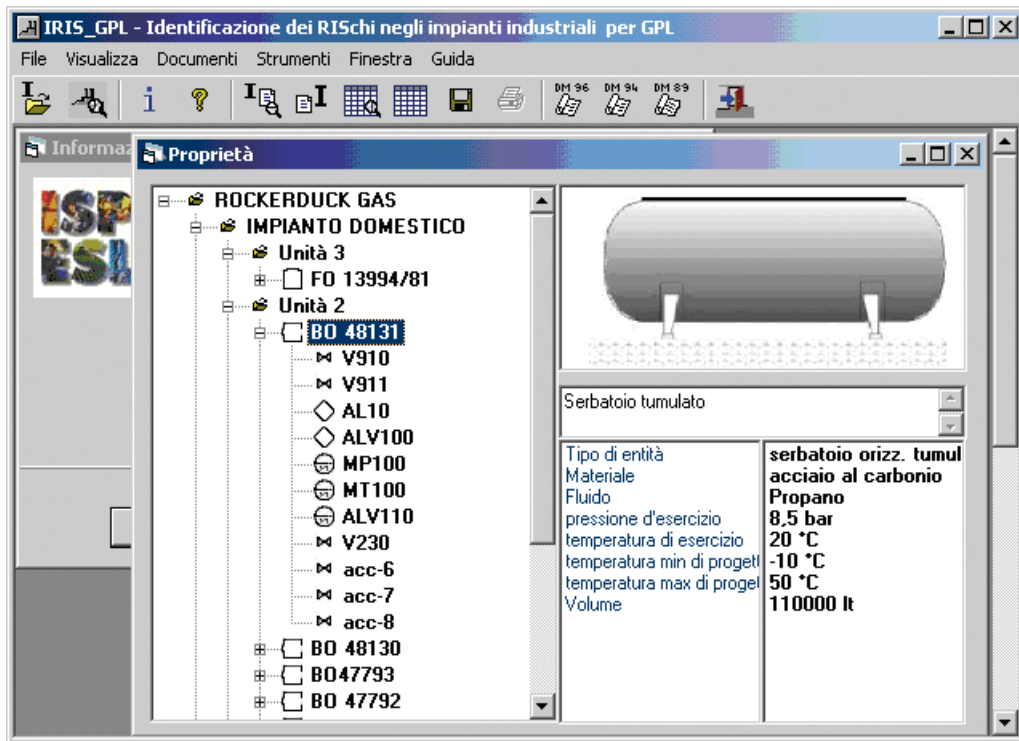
IRIS_GPL - Identificazione dei RISchi negli impianti industriali per GPL

File Visualizza Documenti Strumenti Finestra Guida

DM 96 DM 94 DM 89

Informaz

ISP ESL

Proprietà

ROCKERDUCK GAS
IMPIANTO DOMESTICO
Unità 3
FO 13994/81
Unità 2
BO 48131
V910
V911
AL10
ALV100
MP100
MT100
ALV110
V230
acc-6
acc-7
acc-8
BO 48130
BO47793
BO 47792

Serbatoio tumulato

| Tipo di entità | serbatoio orizz. tumul |
|---|---|
| Materiale | acciaio al carbonio |
| Fluido | Propano |
| pressione d'esercizio | 8,5 bar |
| temperatura di esercizio | 20 °C |
| temperatura min di progett | -10 °C |
| temperatura max di progett | 50 °C |
| Volume | 110000 lt |